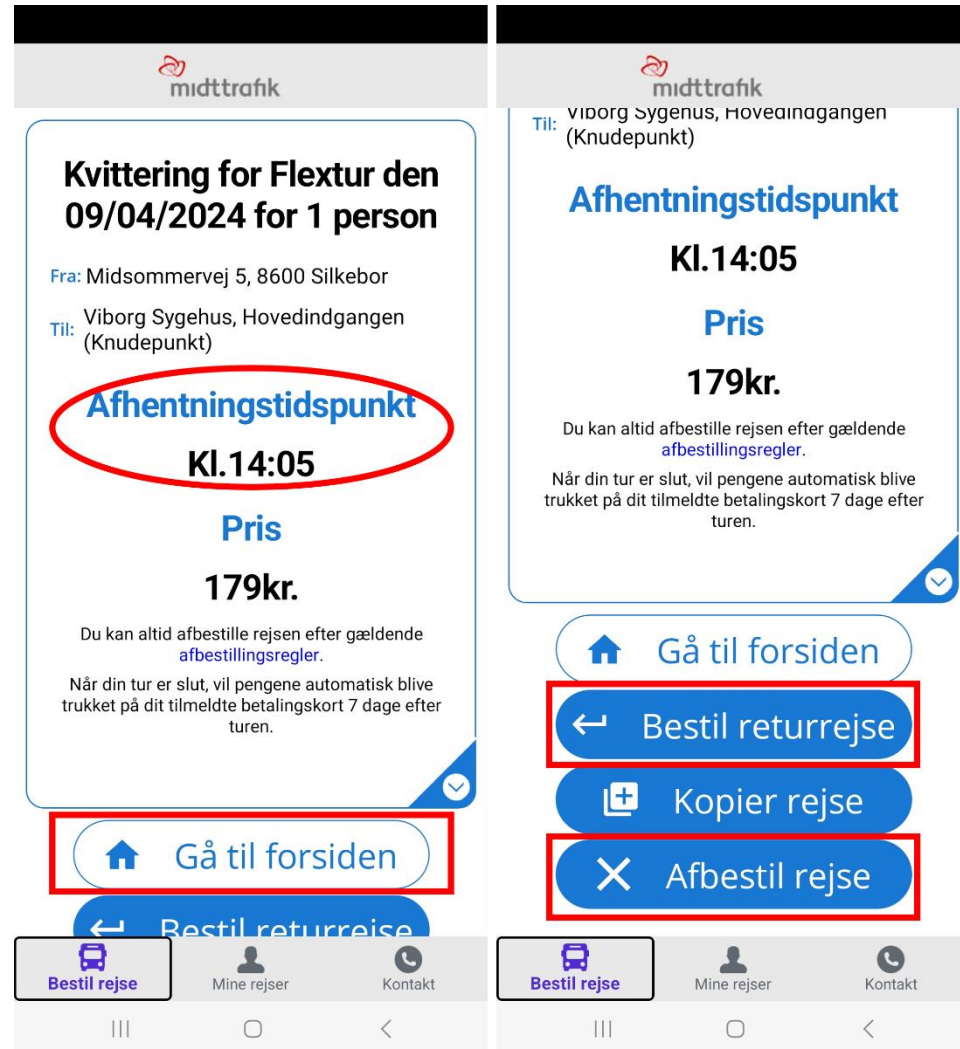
midttrafik

Kvittering for Flextur den 09/04/2024 for 1 person

Fra: Midsommervej 5, 8600 Silkebor

Til: Viborg Sygehus, Hovedindgangen (Knudepunkt)

Afhentningstidspunkt

Kl.14:05

Pris

179kr.

Du kan altid afbestille rejsen efter gældende afbestillingsregler.

Når din tur er slut, vil pengene automatisk blive trukket på dit tilmeldte betalingskort 7 dage efter turen.

Gå til forsiden

Bestil returrejse

Bestil rejse

Mine rejser

Kontakt

midttrafik

Til: Viborg Sygehus, Hovedindgangen (Knudepunkt)

Afhentningstidspunkt

Kl.14:05

Pris

179kr.

Du kan altid afbestille rejsen efter gældende afbestillingsregler.

Når din tur er slut, vil pengene automatisk blive trukket på dit tilmeldte betalingskort 7 dage efter turen.

Gå til forsiden

Bestil returrejse

Kopier rejse

Afbestil rejse

Bestil rejse

Mine rejser

Kontakt